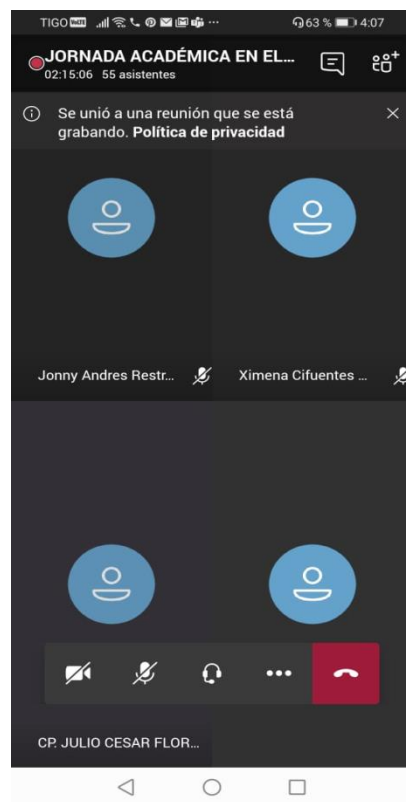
TIGO VoLTE ... 63 % 4:07

JORNADA ACADÉMICA EN EL...
02:15:06 55 asistentes

Se unió a una reunión que se está grabando. Política de privacidad

Jonny Andres Restr...

Ximena Cifuentes ...

CP. JULIO CESAR FLOR...